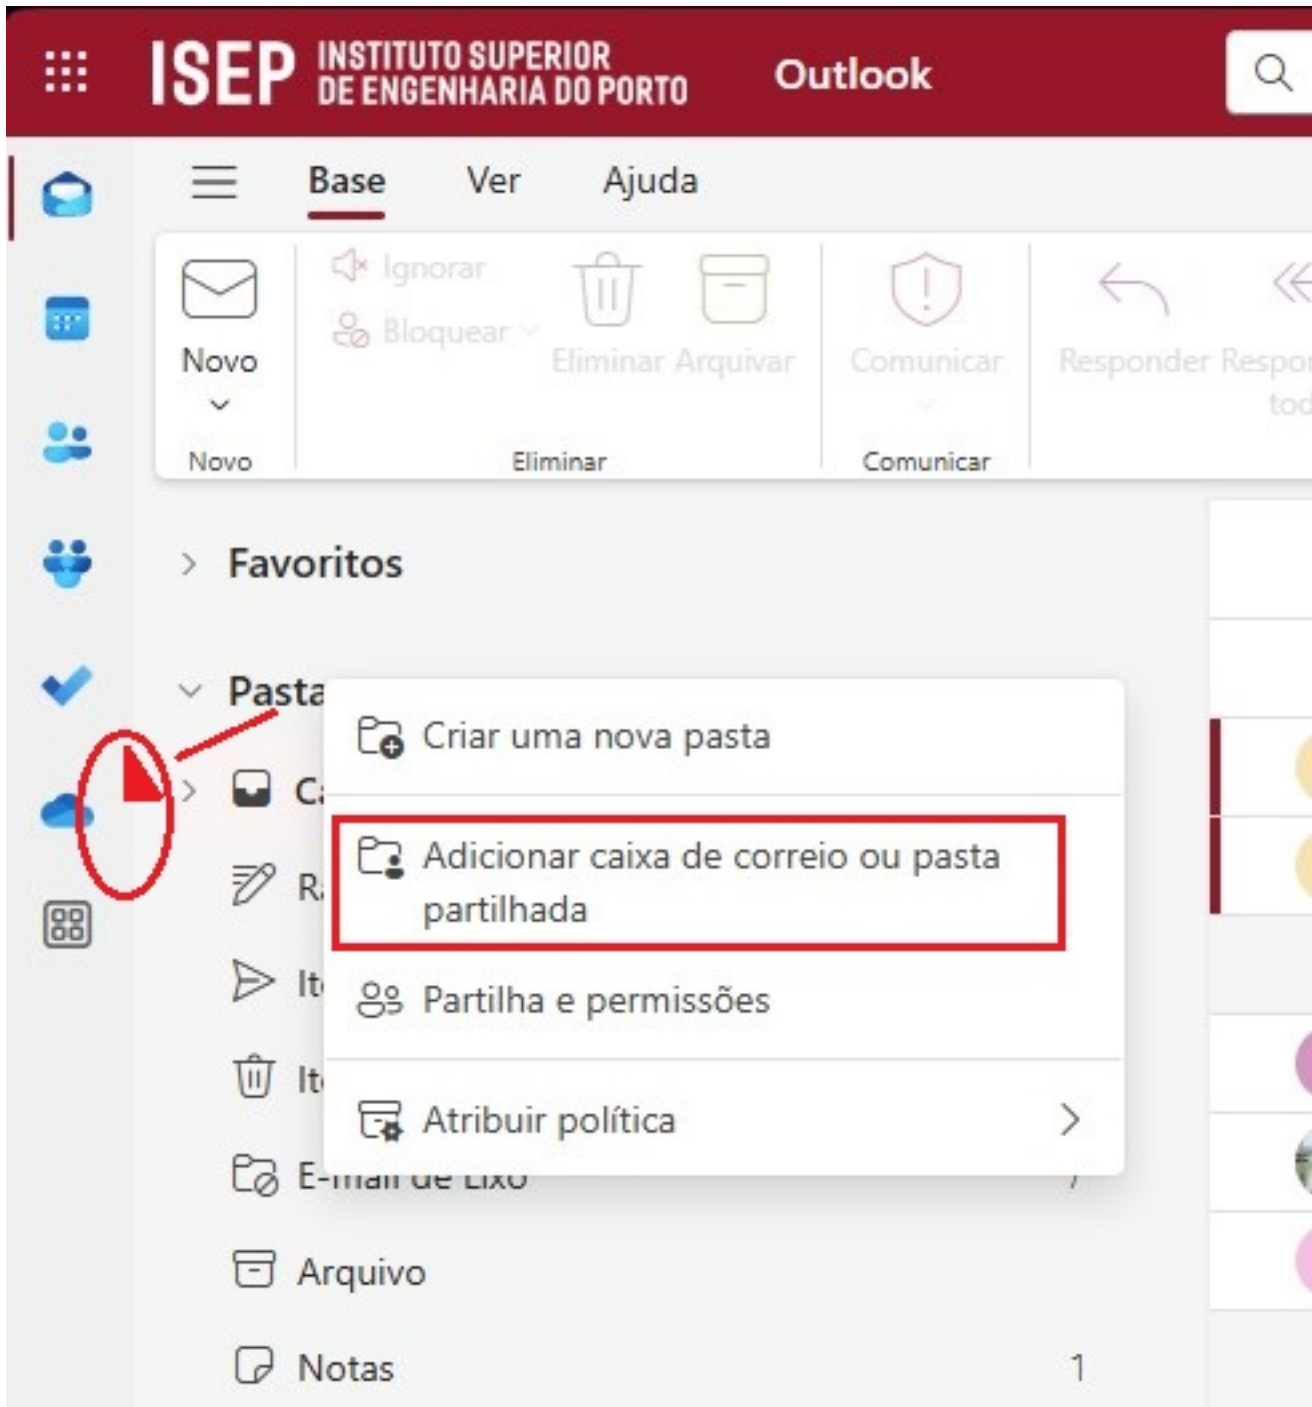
ISEP INSTITUTO SUPERIOR DE ENGENHARIA DO PORTO Outlook

Base Ver Ajuda

Novo

Ignorar
Bloquear
Eliminar Arquivar
Comunicar
Responder Respo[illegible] tod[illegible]

Novo Eliminar Comunicar

Favoritos

Pasta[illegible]

C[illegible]
R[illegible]
It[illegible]
It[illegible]
E-mail de Lixo
Arquivo
Notas 1

Criar uma nova pasta
Adicionar caixa de correio ou pasta partilhada
Partilha e permissões
Atribuir política